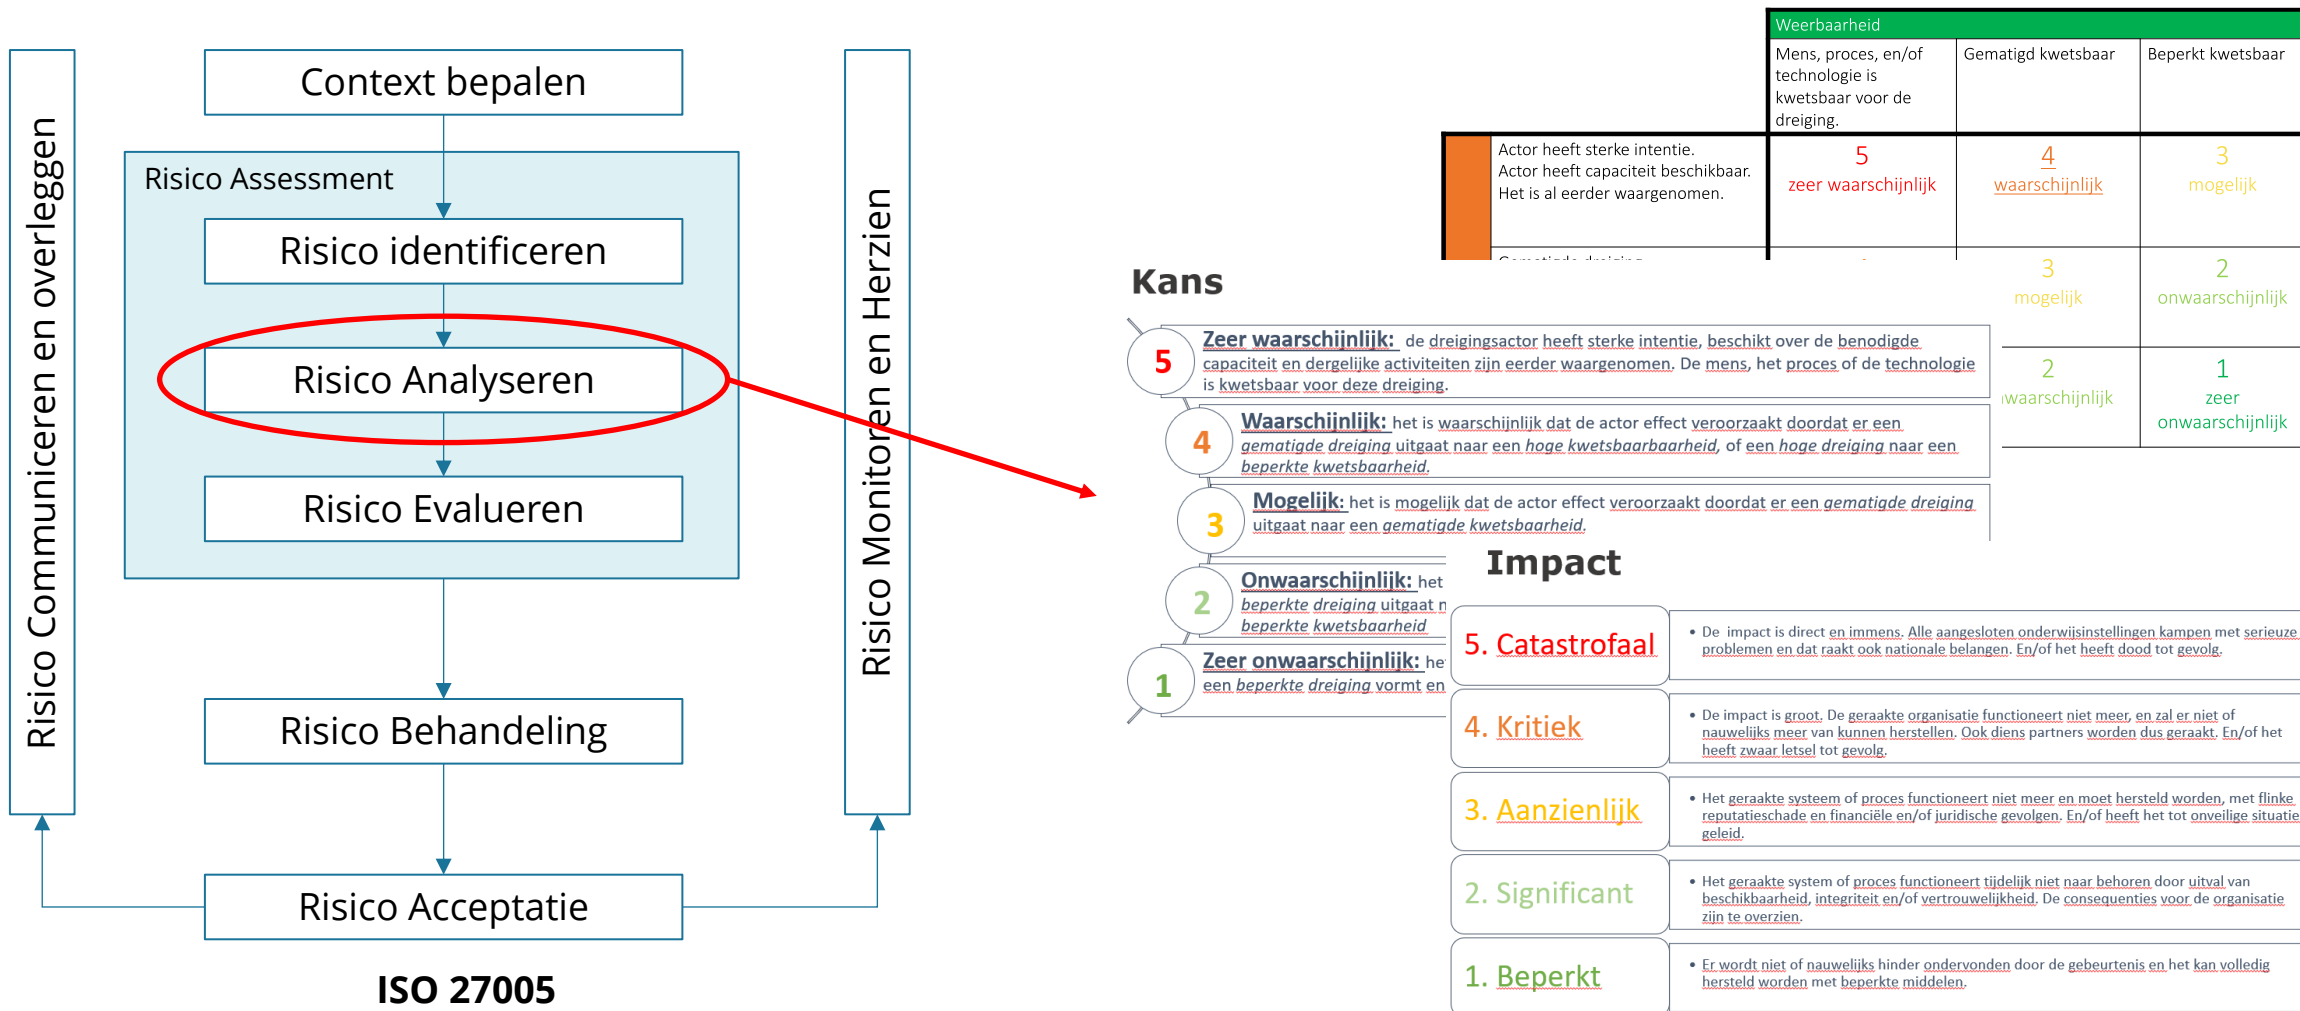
Risico Communiceren en overleggen

Context bepalen

Risico Assessment

Risico identificeren

Risico Analyseren

Risico Evalueren

Risico Behandeling

Risico Acceptatie

Risico Monitoren en Herzien

ISO 27005

| Weerbaarheid | | |
|---|---|---|
| Mens, proces, en/of technologie is kwetsbaar voor de dreiging. | Gematigd kwetsbaar | Beperkt kwetsbaar |

Actor heeft sterke intentie. Actor heeft capaciteit beschikbaar. Het is al eerder waargenomen.

5 zeer waarschijnlijk | 4 waarschijnlijk | 3 mogelijk

3 mogelijk | 2 onwaarschijnlijk

2 waarschijnlijk | 1 zeer onwaarschijnlijk

Kans

5 Zeer waarschijnlijk: de dreigingsactor heeft sterke intentie, beschikt over de benodigde capaciteit en dergelijke activiteiten zijn eerder waargenomen. De mens, het proces of de technologie is kwetsbaar voor deze dreiging.

4 Waarschijnlijk: het is waarschijnlijk dat de actor effect veroorzaakt doordat er een gematigde dreiging uitgaat naar een hoge kwetsbaarbaarheid, of een hoge dreiging naar een beperkte kwetsbaarheid.

3 Mogelijk: het is mogelijk dat de actor effect veroorzaakt doordat er een gematigde dreiging uitgaat naar een gematigde kwetsbaarheid.

2 Onwaarschijnlijk: het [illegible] beperkte dreiging uitgaat n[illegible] beperkte kwetsbaarheid

1 Zeer onwaarschijnlijk: he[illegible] een beperkte dreiging vormt en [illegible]

Impact

5. Catastrofaal
• De impact is direct en immens. Alle aangesloten onderwijsinstellingen kampen met serieuze problemen en dat raakt ook nationale belangen. En/of het heeft dood tot gevolg.

4. Kritiek
• De impact is groot. De geraakte organisatie functioneert niet meer, en zal er niet of nauwelijks meer van kunnen herstellen. Ook diens partners worden dus geraakt. En/of het heeft zwaar letsel tot gevolg.

3. Aanzienlijk
• Het geraakte systeem of proces functioneert niet meer en moet hersteld worden, met flinke reputatieschade en financiële en/of juridische gevolgen. En/of heeft het tot onveilige situatie geleid.

2. Significant
• Het geraakte system of proces functioneert tijdelijk niet naar behoren door uitval van beschikbaarheid, integriteit en/of vertrouwelijkheid. De consequenties voor de organisatie zijn te overzien.

1. Beperkt
• Er wordt niet of nauwelijks hinder ondervonden door de gebeurtenis en het kan volledig hersteld worden met beperkte middelen.